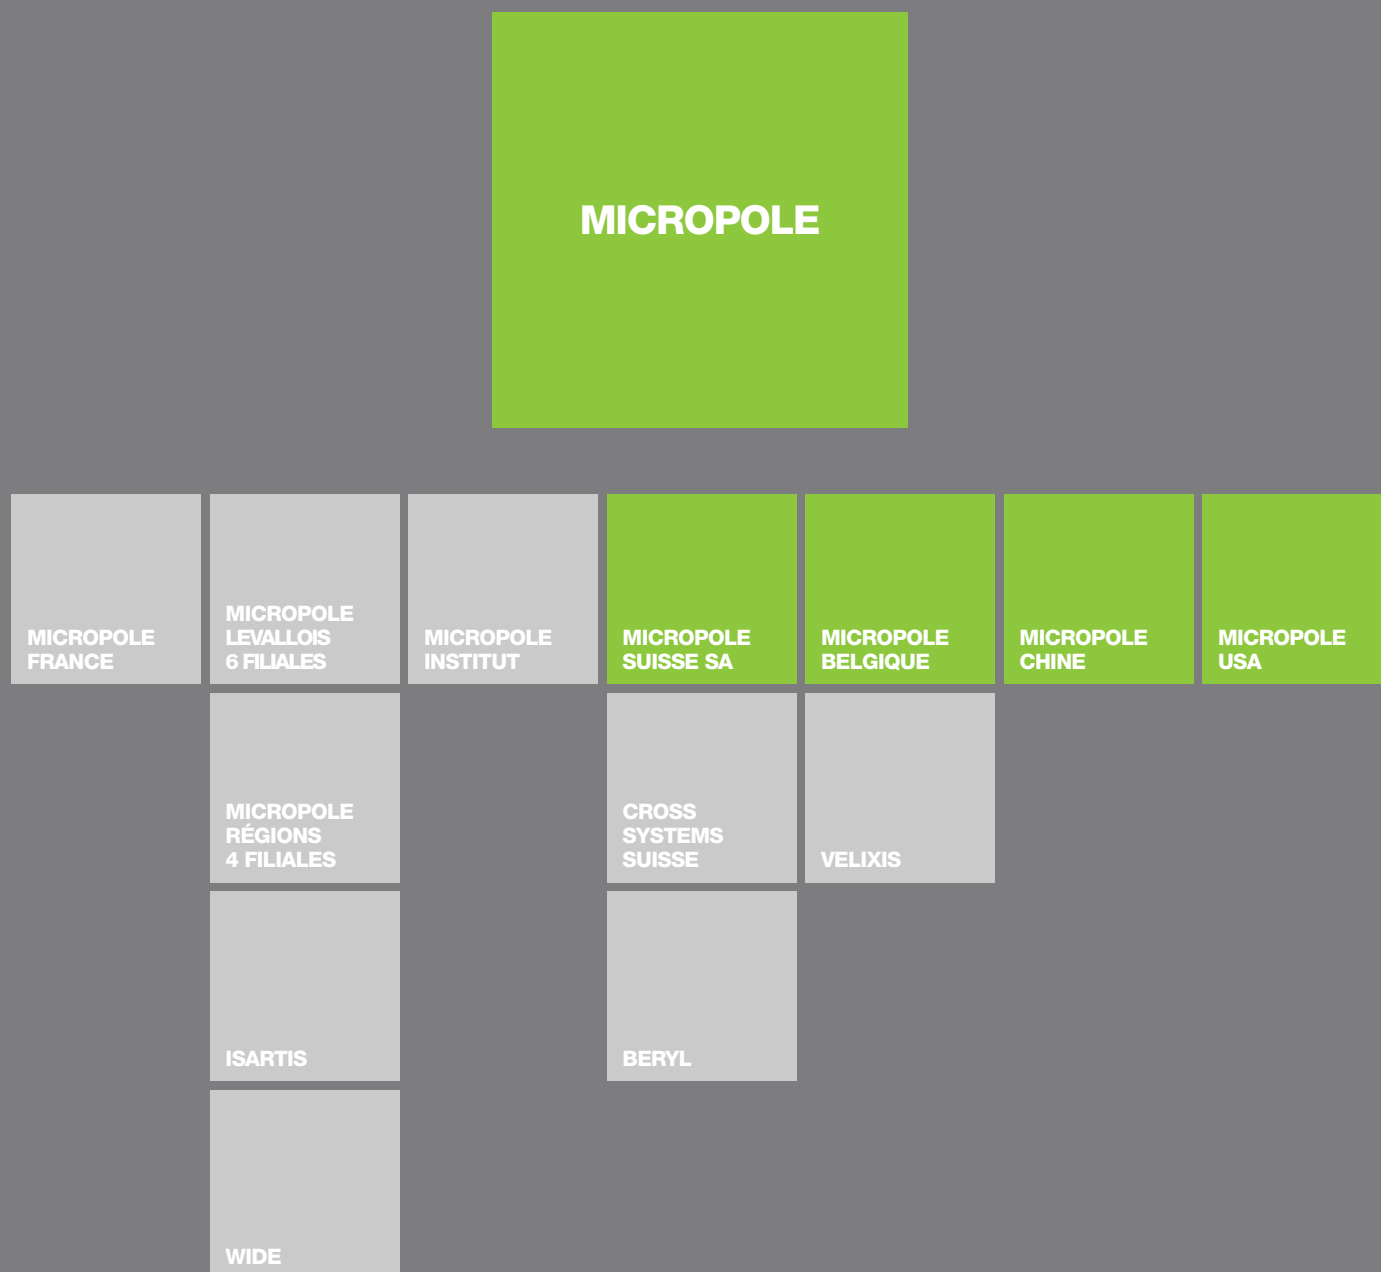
MICROPOLE

MICROPOLE FRANCE

MICROPOLE LEVALLOIS 6 FILIALES

MICROPOLE RÉGIONS 4 FILIALES

ISARTIS

WIDE

MICROPOLE INSTITUT

MICROPOLE SUISSE SA

CROSS SYSTEMS SUISSE

BERYL

MICROPOLE BELGIQUE

VELIXIS

MICROPOLE CHINE

MICROPOLE USA